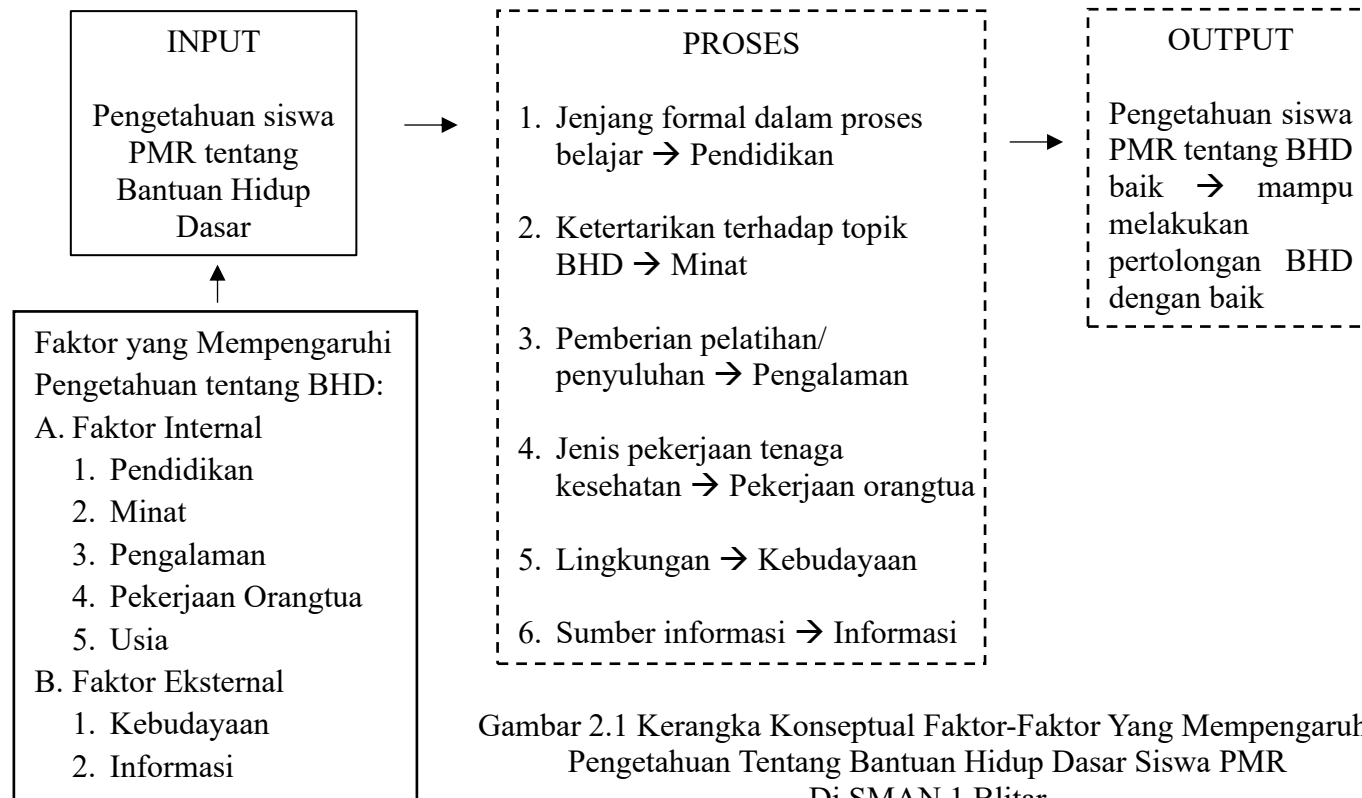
INPUT

Pengetahuan siswa PMR tentang Bantuan Hidup Dasar

Faktor yang Mempengaruhi Pengetahuan tentang BHD:
A. Faktor Internal
1. Pendidikan
2. Minat
3. Pengalaman
4. Pekerjaan Orangtua
5. Usia
B. Faktor Eksternal
1. Kebudayaan
2. Informasi

PROSES

1. Jenjang formal dalam proses belajar → Pendidikan

2. Ketertarikan terhadap topik BHD → Minat

3. Pemberian pelatihan/ penyuluhan → Pengalaman

4. Jenis pekerjaan tenaga kesehatan → Pekerjaan orangtua

5. Lingkungan → Kebudayaan

6. Sumber informasi → Informasi

OUTPUT

Pengetahuan siswa PMR tentang BHD baik → mampu melakukan pertolongan BHD dengan baik

Gambar 2.1 Kerangka Konseptual Faktor-Faktor Yang Mempengaruh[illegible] Pengetahuan Tentang Bantuan Hidup Dasar Siswa PMR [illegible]